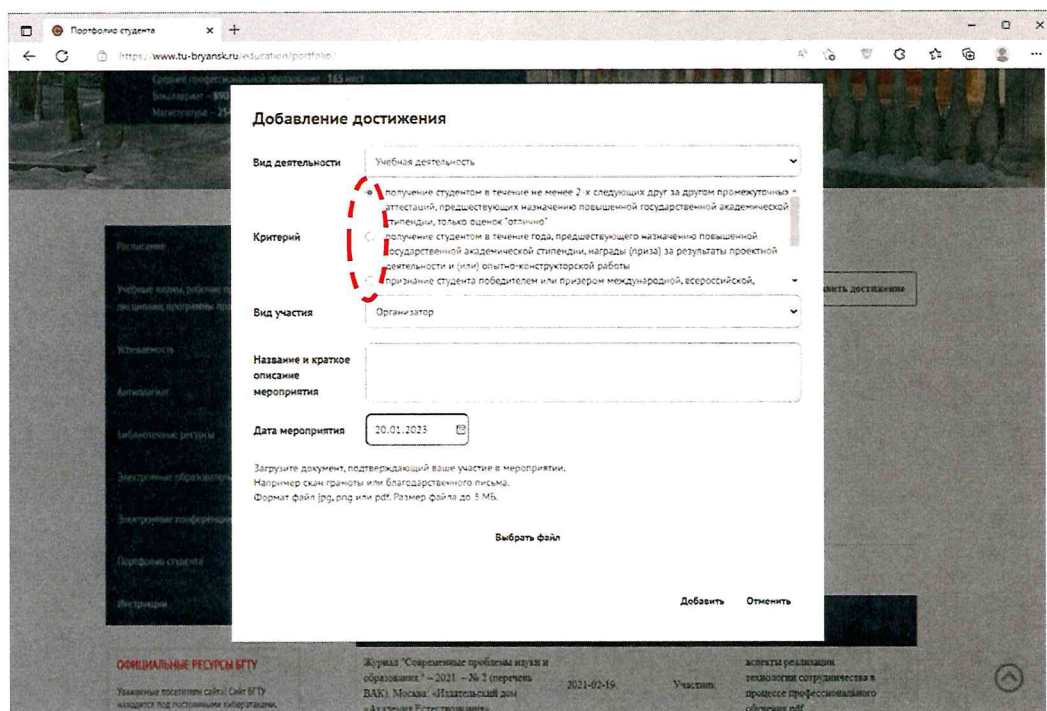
Портфолио студента

https://www.tu-bryansk.ru/education/portfolio/

Добавление достижения

Вид деятельности | Учебная деятельность

Критерий
получение студентом в течение не менее 2-х следующих друг за другом промежуточных аттестаций, предшествующих назначению повышенной государственной академической стипендии, только оценок "отлично"
получение студентом в течение года, предшествующего назначению повышенной государственной академической стипендии, награды (приза) за результаты проектной деятельности и (или) опытно-конструкторской работы
признание студента победителем или призером международной, всероссийской,

Вид участия | Организатор

Название и краткое описание мероприятия

Дата мероприятия | 20.01.2023

Загрузите документ, подтверждающий ваше участие в мероприятии.
Например скан грамоты или благодарственного письма.
Формат файл jpg, png или pdf. Размер файла до 3 МБ.

Выбрать файл

Добавить Отменить

Расписание
Учебные планы, рабочие программы
Успеваемость
Антиплагиат
Библиотечные ресурсы
Электронные образовательные
Электронные конференции
Портфолио студента
Инструкции

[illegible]вить достижение

ОФИЦИАЛЬНЫЕ РЕСУРСЫ БГТУ
Уважаемые посетители сайта! Сайт БГТУ находится под постоянным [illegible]

Журнал "Современные проблемы науки и образования." – 2021. – № 2 (перечень ВАК). Москва: «Издательский дом «Академия Естествознания»
2021-02-19
Участник
аспекты реализации технологии сотрудничества в процессе профессионального обучения.pdf